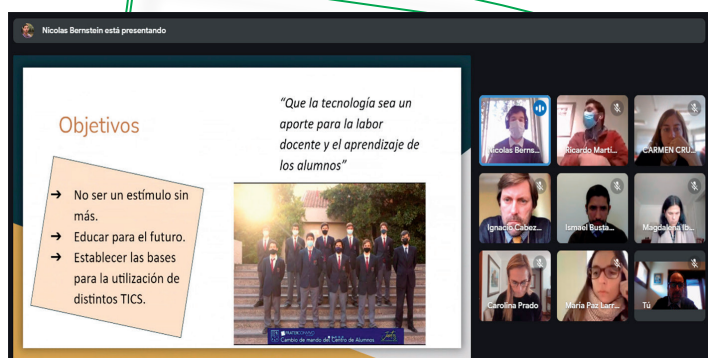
Nicolas Bernstein está presentando

Objetivos

"Que la tecnología sea un aporte para la labor docente y el aprendizaje de los alumnos"

→ No ser un estímulo sin más.
→ Educar para el futuro.
→ Establecer las bases para la utilización de distintos TICS.

Cambio de mando del Centro de Alumnos

Nicolas Berns...
Ricardo Martí...
CARMEN CRU...
Ignacio Cabez...
Ismael Busta...
Magdalena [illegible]
Carolina Prado
María Paz Larr...
Tú